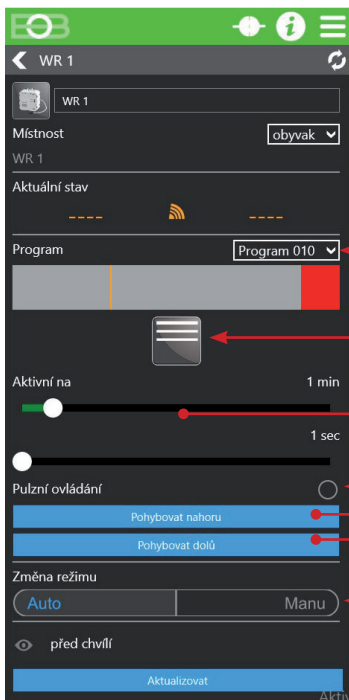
WR 1

WR 1

Místnost
obyvak
WR 1

Aktuální stav
----
----

Program
Program 010

Aktivní na
1 min

1 sec

Pulzní ovládání

Pohybovat nahoru

Pohybovat dolů

Změna režimu
Auto
Manu

před chvílí

Aktualizovat